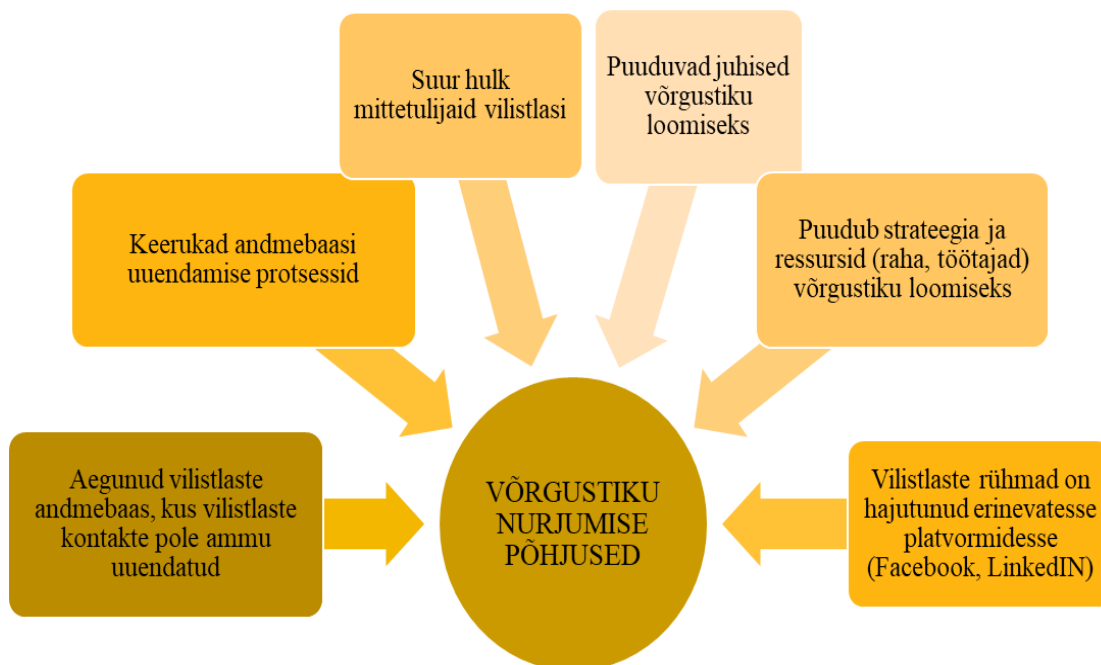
Suur hulk mittetulijaid vilistlasi

Puuduvad juhised võrgustiku loomiseks

Keerukad andmebaasi uuendamise protsessid

Puudub strateegia ja ressursid (raha, töötajad) võrgustiku loomiseks

Aegunud vilistlaste andmebaas, kus vilistlaste kontakte pole ammu uuendatud

VÕRGUSTIKU NURJUMISE PÕHJUSED

Vilistlaste rühmad on hajutunud erinevatesse platvormidesse (Facebook, LinkedIN)